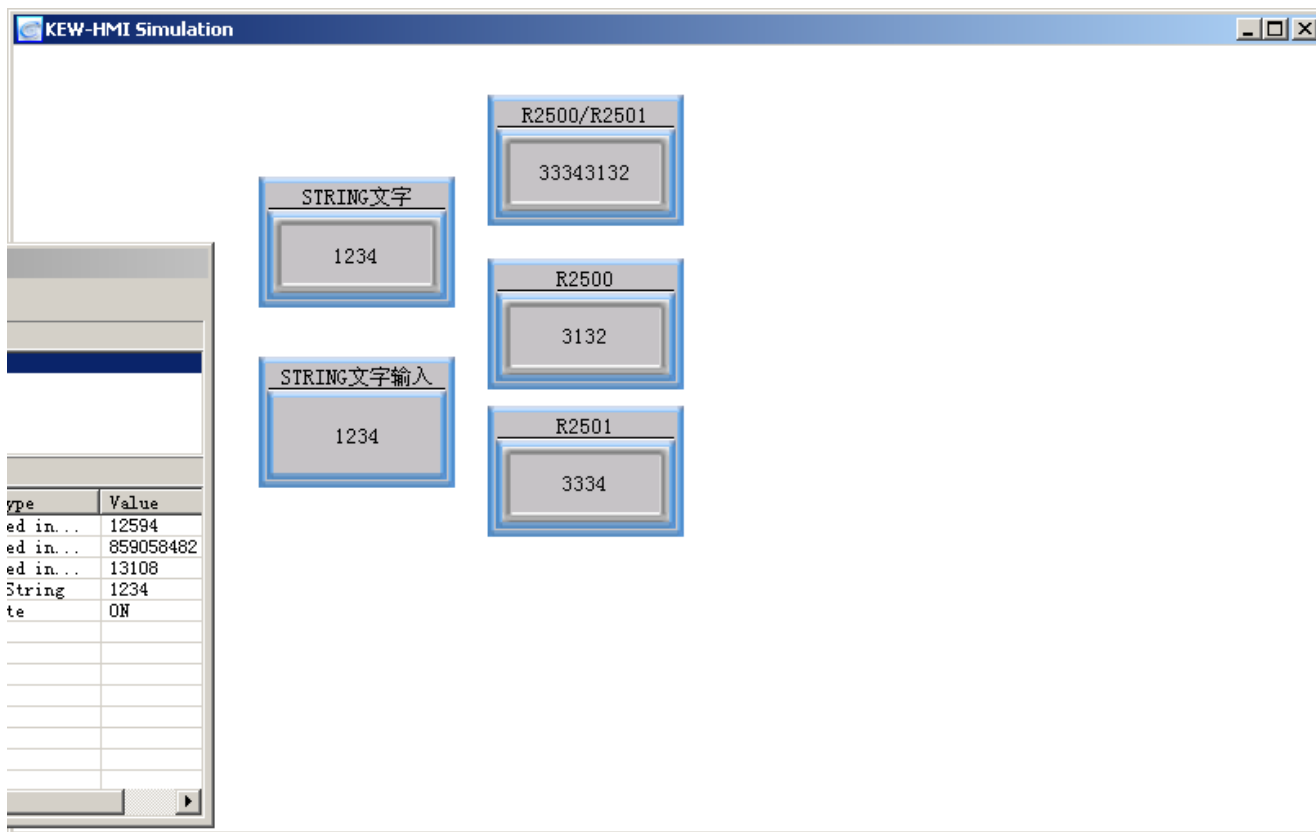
KEW-HMI Simulation

R2500/R2501

33343132

STRING文字

1234

R2500

3132

STRING文字输入

1234

R2501

3334

| ype | Value |
|---|---|
| ed in... | 12594 |
| ed in... | 859058482 |
| ed in... | 13108 |
| String | 1234 |
| te | ON |